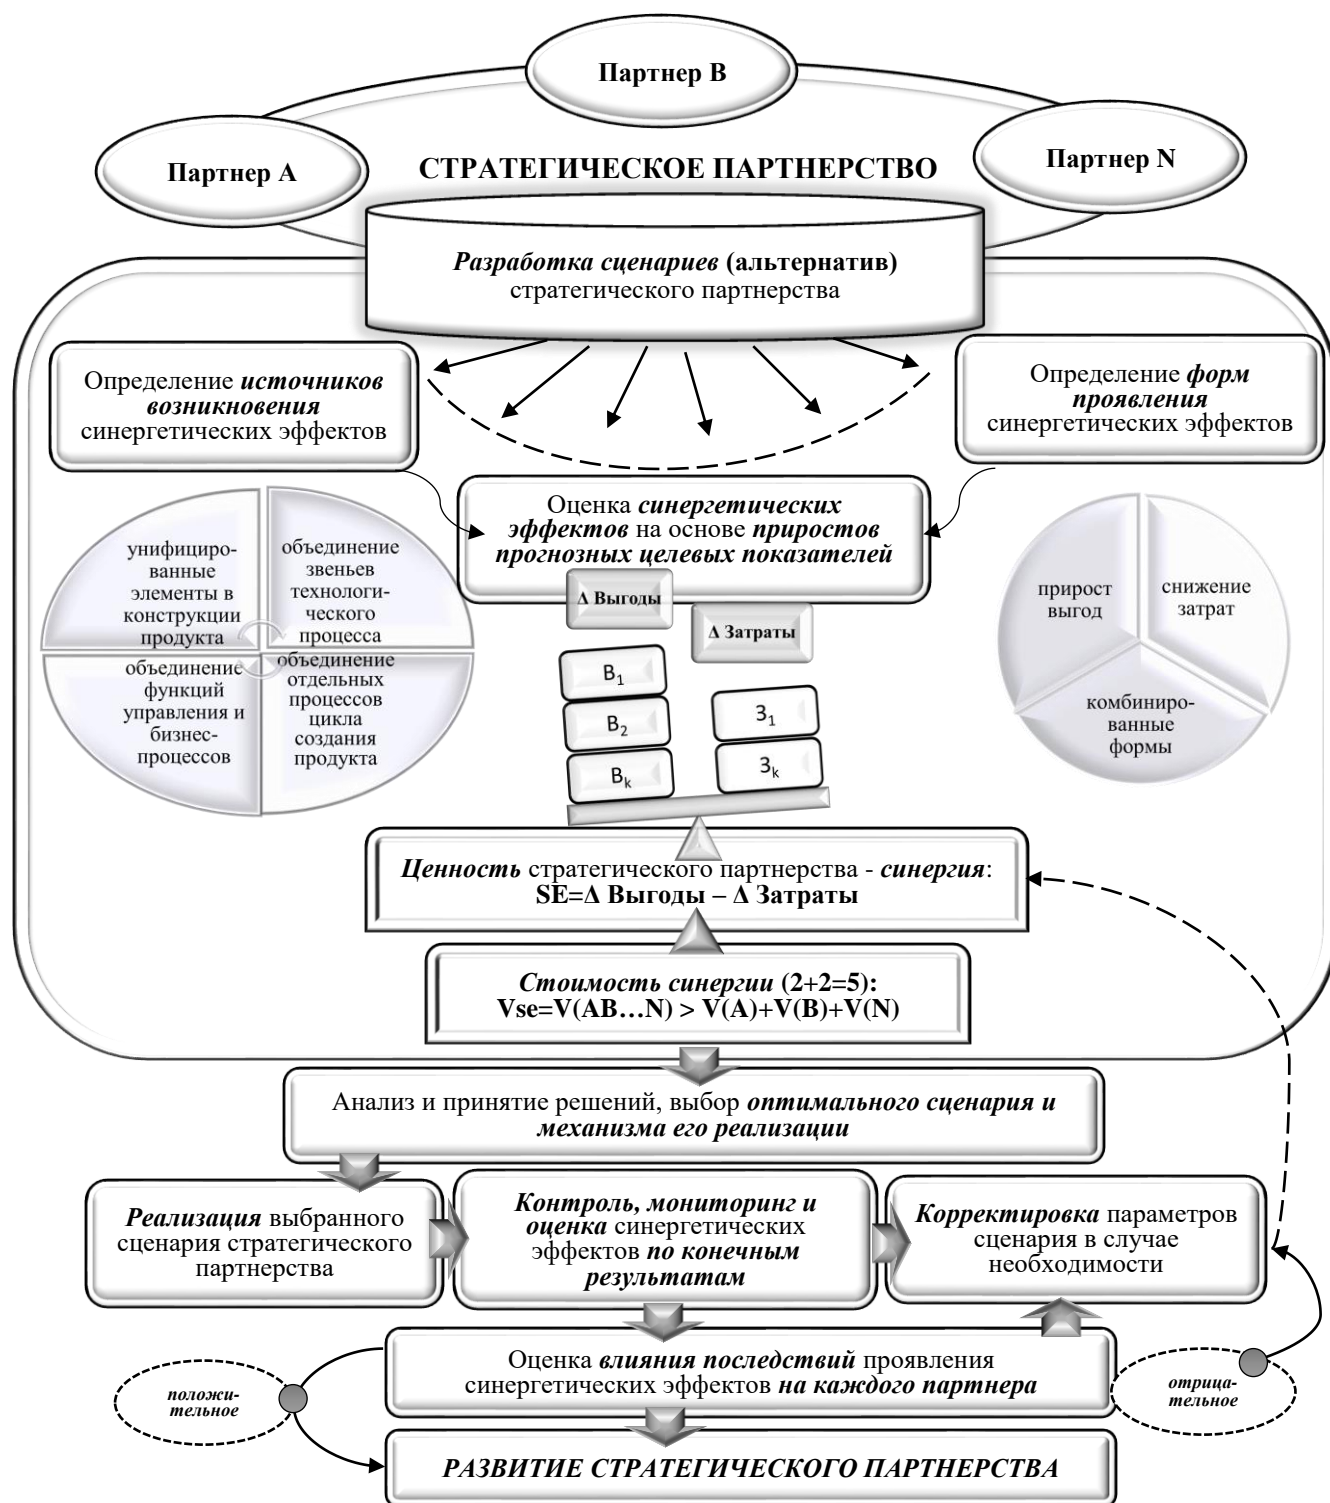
Партнер В

Партнер А

СТРАТЕГИЧЕСКОЕ ПАРТНЕРСТВО

Партнер N

*Разработка сценариев* (альтернатив) стратегического партнерства

Определение *источников возникновения* синергетических эффектов

Определение *форм проявления* синергетических эффектов

Оценка *синергетических эффектов* на основе *приростов прогнозных целевых показателей*

унифицированные элементы в конструкции продукта

объединение звеньев технологического процесса

объединение функций управления и бизнес-процессов

объединение отдельных процессов цикла создания продукта

Δ Выгоды

Δ Затраты

$В_1$

$В_2$

$В_k$

$З_1$

$З_k$

прирост выгод

снижение затрат

комбинированные формы

*Ценность* стратегического партнерства - *синергия*: SE=Δ Выгоды – Δ Затраты

*Стоимость синергии* (2+2=5): Vse=V(AB…N) > V(A)+V(B)+V(N)

Анализ и принятие решений, выбор *оптимального сценария и механизма его реализации*

*Реализация* выбранного сценария стратегического партнерства

*Контроль, мониторинг и оценка* синергетических эффектов *по конечным результатам*

*Корректировка* параметров сценария в случае необходимости

Оценка *влияния последствий* проявления синергетических эффектов *на каждого партнера*

*положительное*

*отрицательное*

*РАЗВИТИЕ СТРАТЕГИЧЕСКОГО ПАРТНЕРСТВА*